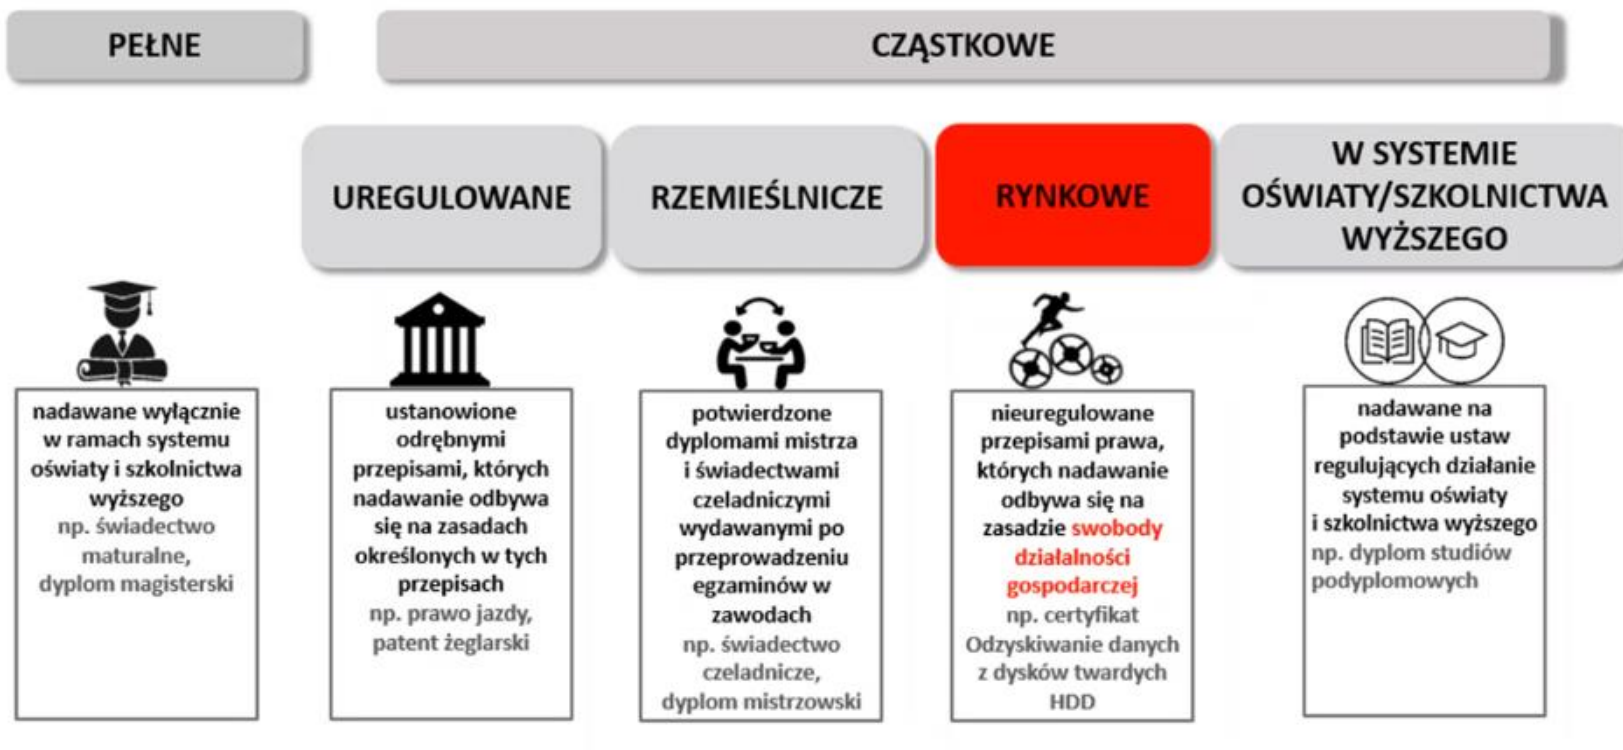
PEŁNE

CZĄSTKOWE

UREGULOWANE

RZEMIEŚLNICZE

RYNKOWE

W SYSTEMIE OŚWIATY/SZKOLNICTWA WYŻSZEGO

nadawane wyłącznie w ramach systemu oświaty i szkolnictwa wyższego
np. świadectwo maturalne, dyplom magisterski

ustanowione odrębnymi przepisami, których nadawanie odbywa się na zasadach określonych w tych przepisach
np. prawo jazdy, patent żeglarski

potwierdzone dyplomami mistrza i świadectwami czeladniczymi wydawanymi po przeprowadzeniu egzaminów w zawodach
np. świadectwo czeladnicze, dyplom mistrzowski

nieuregulowane przepisami prawa, których nadawanie odbywa się na zasadzie swobody działalności gospodarczej
np. certyfikat Odzyskiwanie danych z dysków twardych HDD

nadawane na podstawie ustaw regulujących działanie systemu oświaty i szkolnictwa wyższego
np. dyplom studiów podyplomowych